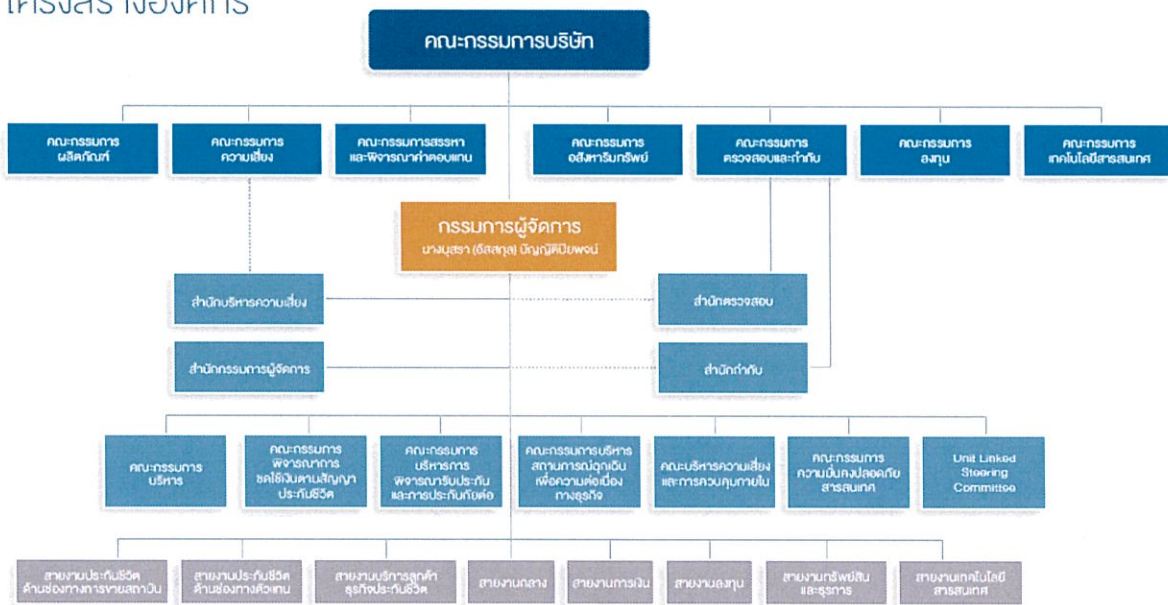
โครงสร้างองค์กร

คณะกรรมการบริษัท

คณะกรรมการผลิตภัณฑ์

คณะกรรมการความเสี่ยง

คณะกรรมการสรรหาและพิจารณาค่าตอบแทน

คณะกรรมการอสังหาริมทรัพย์

คณะกรรมการตรวจสอบและกำกับ

คณะกรรมการลงทุน

คณะกรรมการเทคโนโลยีสารสนเทศ

กรรมการผู้จัดการ
นางนุสรา (อัสสกุล) บัญญัติปิยพจน์

สำนักบริหารความเสี่ยง

สำนักตรวจสอบ

สำนักกรรมการผู้จัดการ

สำนักกำกับ

คณะกรรมการบริหาร

คณะกรรมการพิจารณาการชดใช้เงินตามสัญญาประกันชีวิต

คณะกรรมการบริหารการพิจารณารับประกันและการประกันภัยต่อ

คณะกรรมการบริหารสถานการณ์ฉุกเฉินเพื่อความต่อเนื่องทางธุรกิจ

คณะบริหารความเสี่ยงและการควบคุมภายใน

คณะกรรมการความมั่นคงปลอดภัยสารสนเทศ

Unit Linked Steering Committee

สายงานประกันชีวิตด้านช่องทางการขายสถาบัน

สายงานประกันชีวิตด้านช่องทางตัวแทน

สายงานบริการลูกค้าธุรกิจประกันชีวิต

สายงานกลาง

สายงานการเงิน

สายงานลงทุน

สายงานทรัพย์สินและธุรการ

สายงานเทคโนโลยีสารสนเทศ